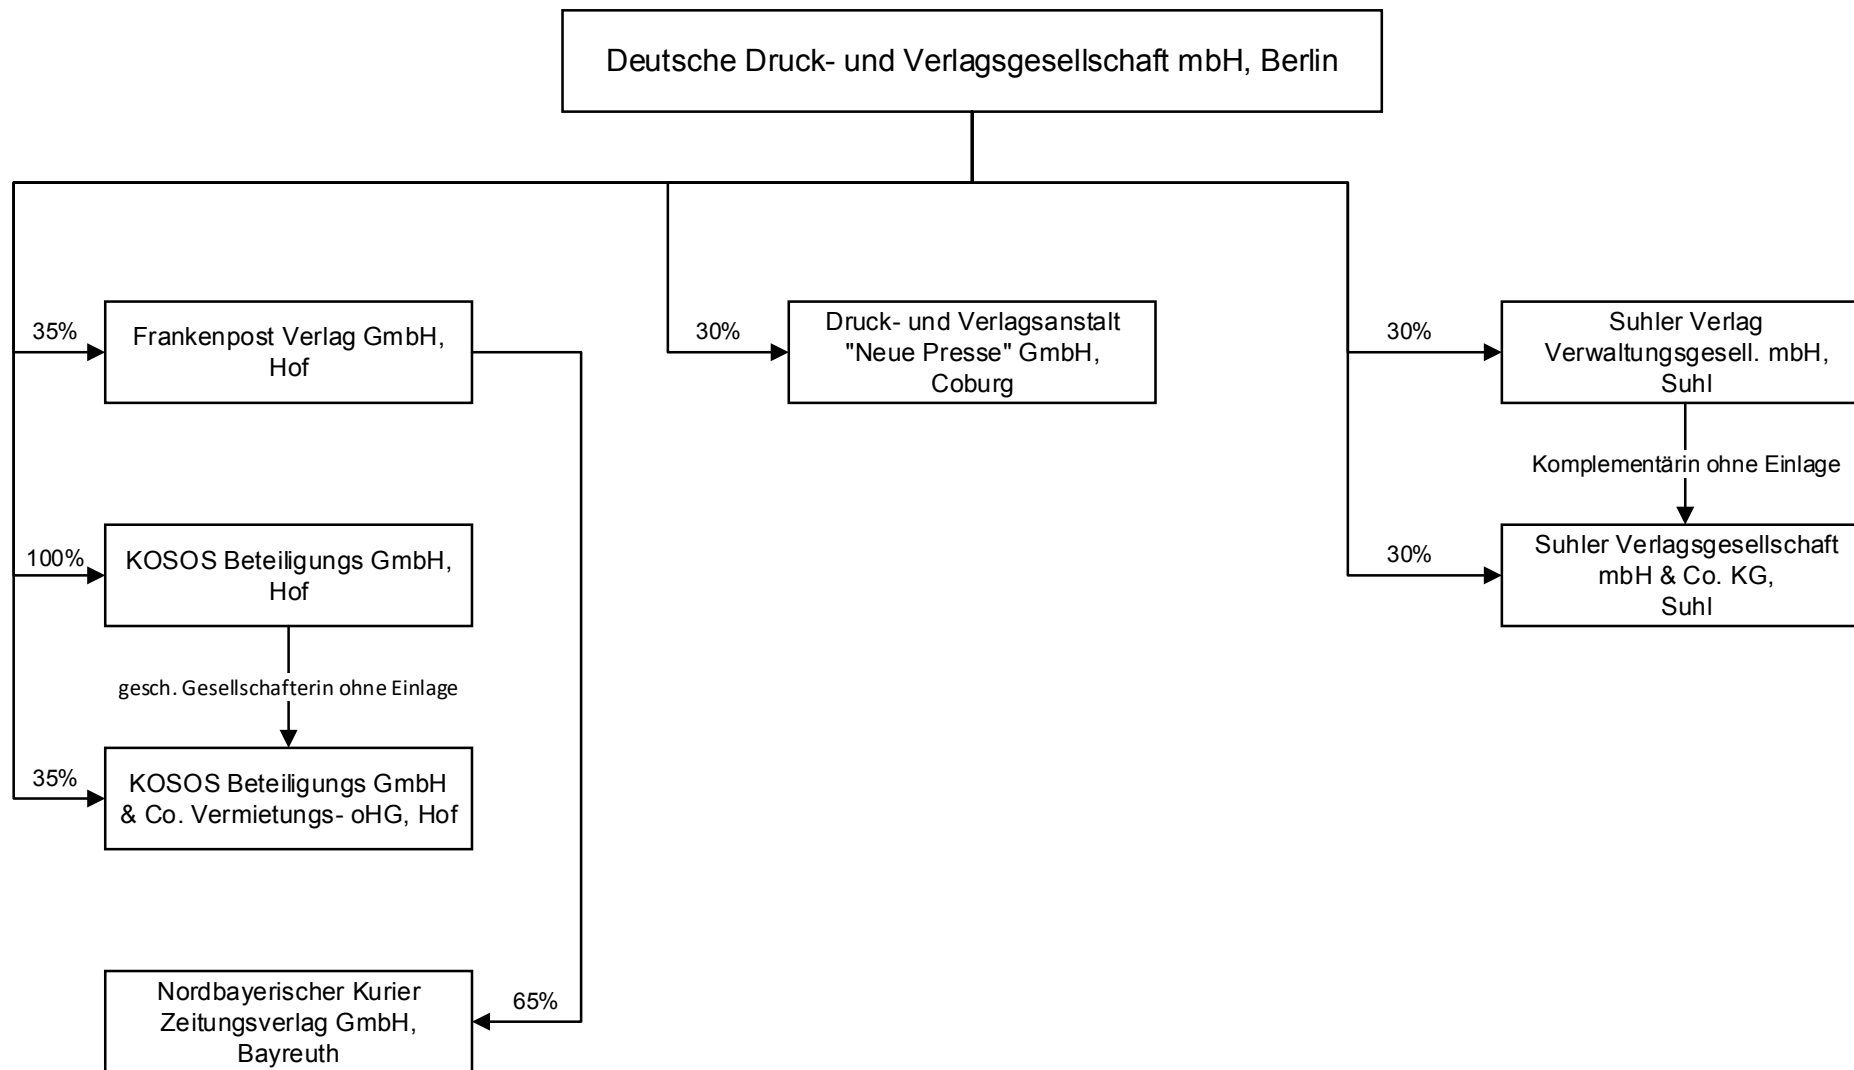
Deutsche Druck- und Verlagsgesellschaft mbH, Berlin

35%
Frankenpost Verlag GmbH, Hof

30%
Druck- und Verlagsanstalt "Neue Presse" GmbH, Coburg

30%
Suhler Verlag Verwaltungsgesell. mbH, Suhl

Komplementärin ohne Einlage

30%
Suhler Verlagsgesellschaft mbH & Co. KG, Suhl

100%
KOSOS Beteiligungs GmbH, Hof

gesch. Gesellschafterin ohne Einlage

35%
KOSOS Beteiligungs GmbH & Co. Vermietungs- oHG, Hof

65%
Nordbayerischer Kurier Zeitungsverlag GmbH, Bayreuth